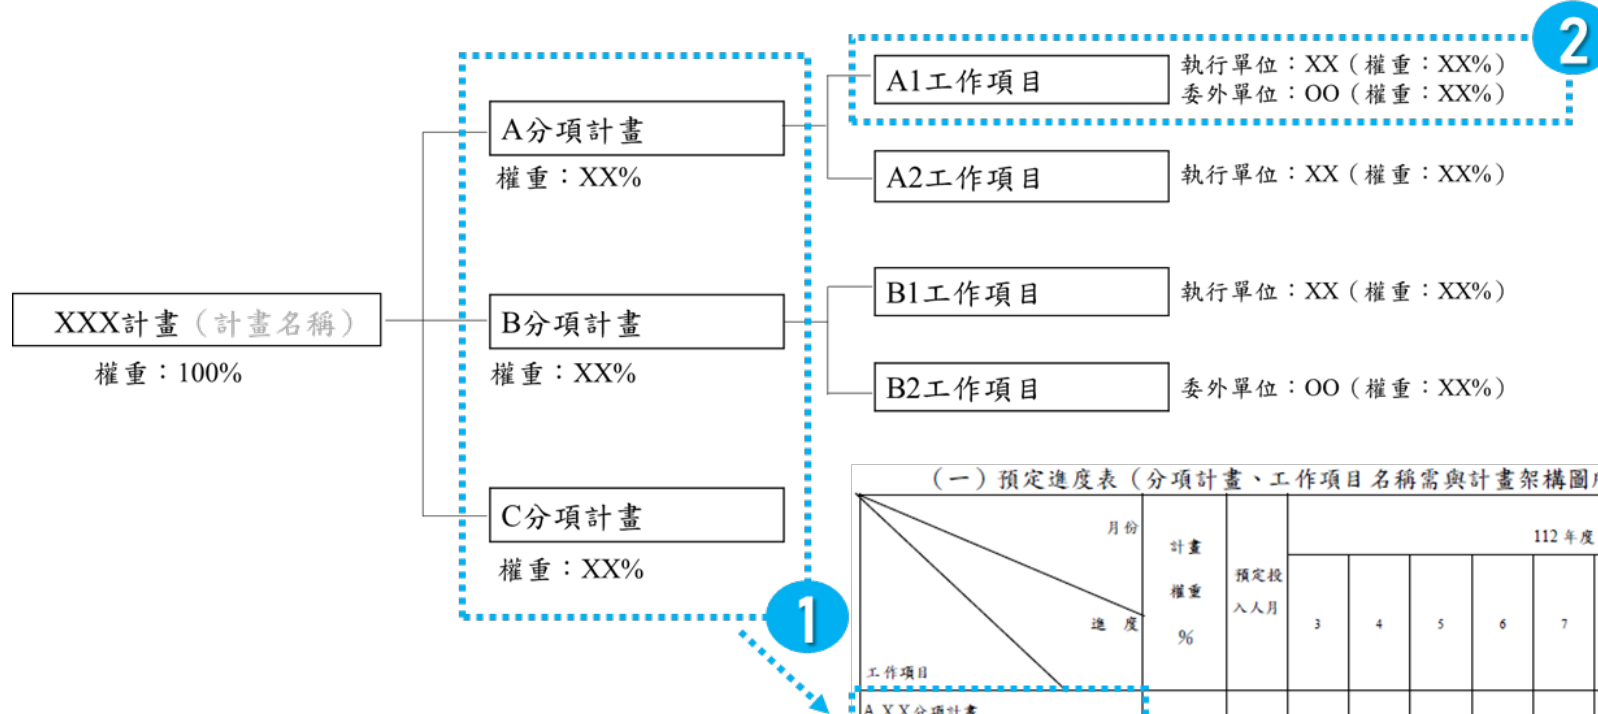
XXX計畫（計畫名稱）
權重：100%

A分項計畫
權重：XX%

B分項計畫
權重：XX%

C分項計畫
權重：XX%

A1工作項目
執行單位：XX（權重：XX%）
委外單位：OO（權重：XX%）

2

A2工作項目
執行單位：XX（權重：XX%）

B1工作項目
執行單位：XX（權重：XX%）

B2工作項目
委外單位：OO（權重：XX%）

1

（一）預定進度表（分項計畫、工作項目名稱需與計畫架構圖

| 月份 進度 工作項目 | 計畫權重 % | 預定投入人月 | 3 | 4 | 5 | 6 | 7 |
|---|---|---|---|---|---|---|---|
| A XX分項計畫 | | | | | | | |

112年度